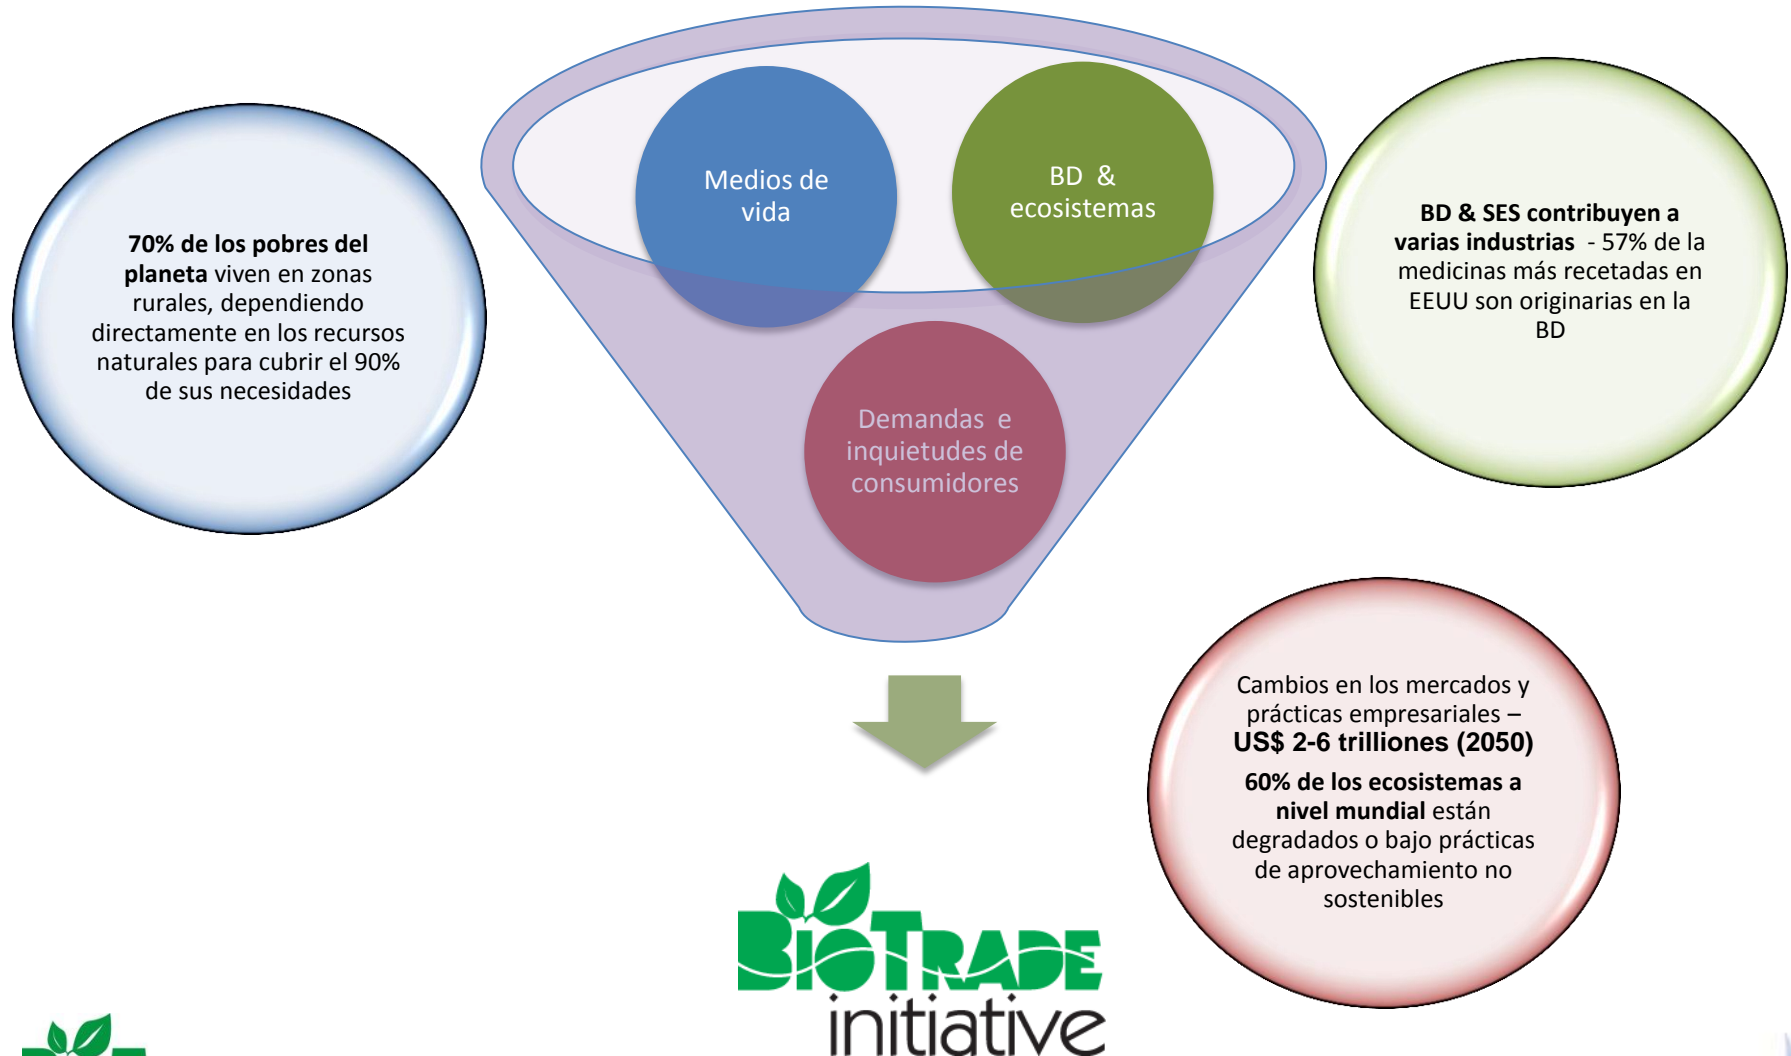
**70% de los pobres del planeta** viven en zonas rurales, dependiendo directamente en los recursos naturales para cubrir el 90% de sus necesidades

Medios de vida

BD & ecosistemas

Demandas e inquietudes de consumidores

**BD & SES contribuyen a varias industrias** - 57% de la medicinas más recetadas en EEUU son originarias en la BD

Cambios en los mercados y prácticas empresariales – **US$ 2-6 trilliones (2050)**

**60% de los ecosistemas a nivel mundial** están degradados o bajo prácticas de aprovechamiento no sostenibles

BIOTRADE initiative